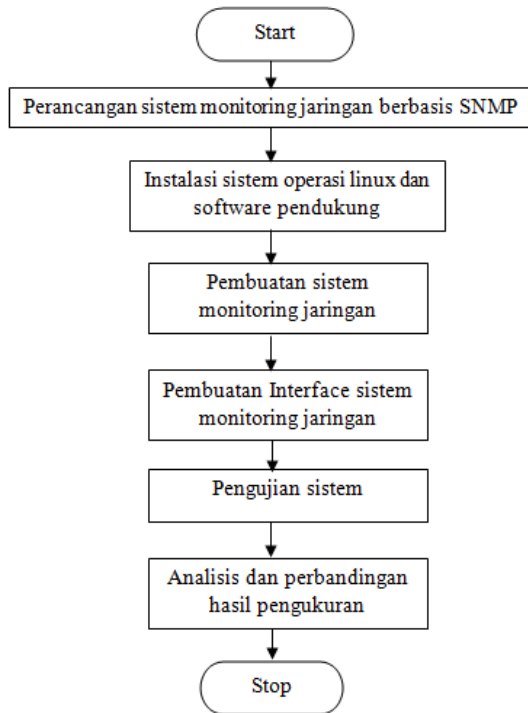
Start

Perancangan sistem monitoring jaringan berbasis SNMP

Instalasi sistem operasi linux dan software pendukung

Pembuatan sistem monitoring jaringan

Pembuatan Interface sistem monitoring jaringan

Pengujian sistem

Analisis dan perbandingan hasil pengukuran

Stop